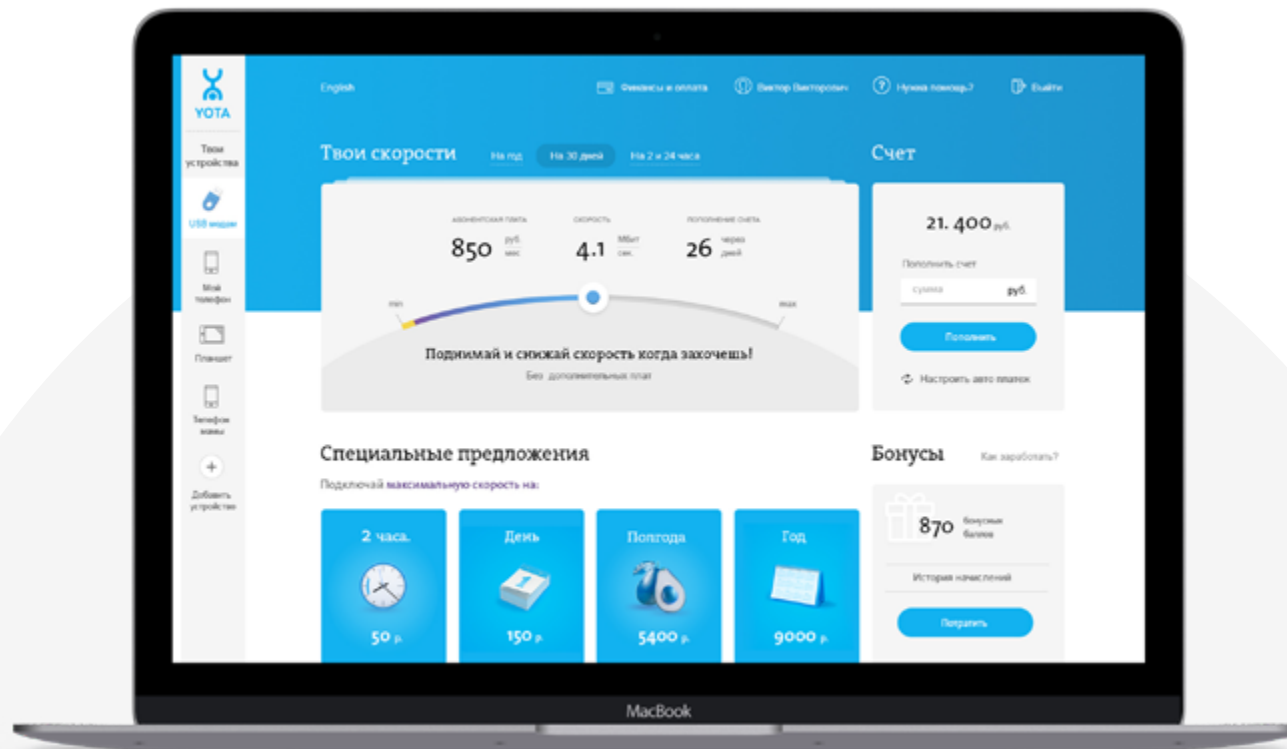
YOTA

Твои устройства

USB модем

Мой телефон

Планшет

Телефон мамы

Добавить устройство

English

Финансы и оплата

Виктор Викторович

Нужна помощь?

Выйти

Твои скорости

На год

На 30 дней

На 2 и 24 часа

абонентская плата
850 руб. мес

скорость
4.1 Мбит сек.

пополнение счета
26 через дней

min

max

Подинмай и снижай скорость когда захочешь!

Без дополнительных плат

Счет

21. 400 руб.

Пополнить счет

сумма

руб.

Пополнить

Настроить авто платеж

Специальные предложения

Подключай максимальную скорость на:

2 часа.
50 р.

День
150 р.

Полгода
5400 р.

Год
9000 р.

Бонусы

Как заработать?

870 бонусных баллов

История начислений

Потратить

MacBook